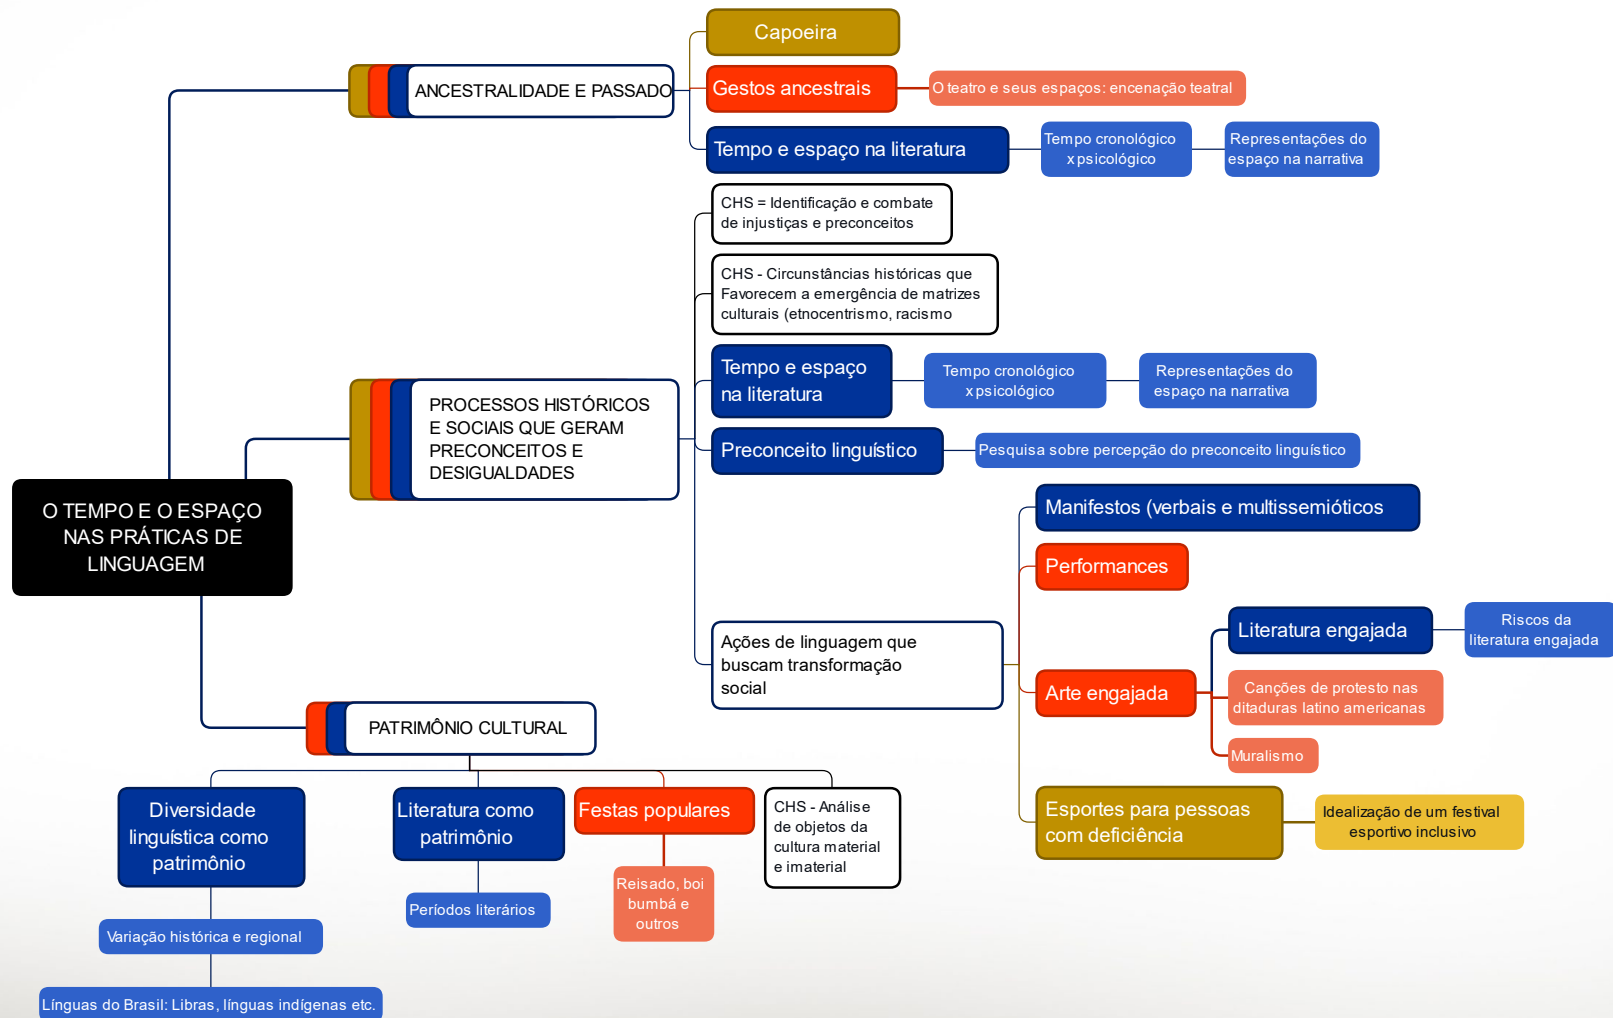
O TEMPO E O ESPAÇO NAS PRÁTICAS DE LINGUAGEM

ANCESTRALIDADE E PASSADO

Capoeira

Gestos ancestrais

O teatro e seus espaços: encenação teatral

Tempo e espaço na literatura

Tempo cronológico x psicológico

Representações do espaço na narrativa

PROCESSOS HISTÓRICOS E SOCIAIS QUE GERAM PRECONCEITOS E DESIGUALDADES

CHS = Identificação e combate de injustiças e preconceitos

CHS - Circunstâncias históricas que Favorecem a emergência de matrizes culturais (etnocentrismo, racismo

Tempo e espaço na literatura

Tempo cronológico x psicológico

Representações do espaço na narrativa

Preconceito linguístico

Pesquisa sobre percepção do preconceito linguístico

Ações de linguagem que buscam transformação social

Manifestos (verbais e multissemióticos

Performances

Arte engajada

Literatura engajada

Riscos da literatura engajada

Canções de protesto nas ditaduras latino americanas

Muralismo

Esportes para pessoas com deficiência

Idealização de um festival esportivo inclusivo

PATRIMÔNIO CULTURAL

Diversidade linguística como patrimônio

Variação histórica e regional

Línguas do Brasil: Libras, línguas indígenas etc.

Literatura como patrimônio

Períodos literários

Festas populares

Reisado, boi bumbá e outros

CHS - Análise de objetos da cultura material e imaterial